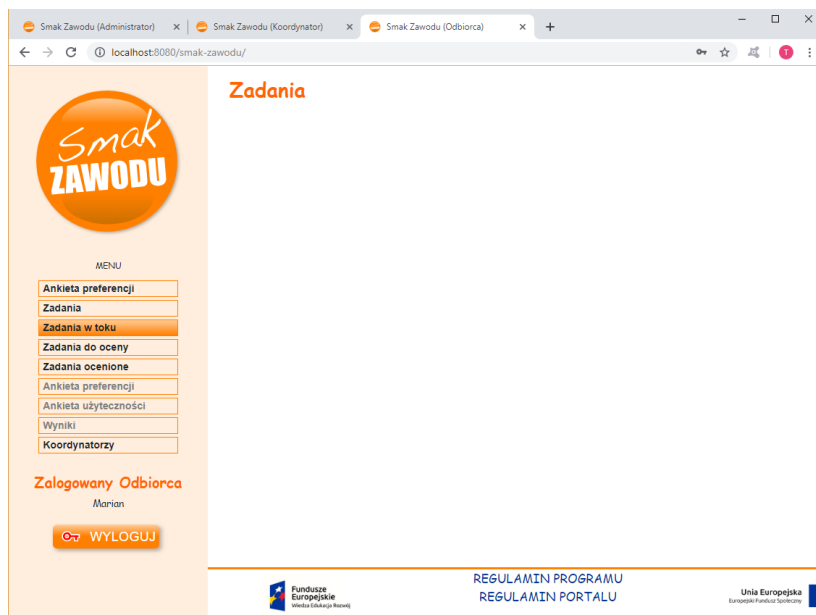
Smak Zawodu (Administrator) ×
Smak Zawodu (Koordynator) ×
Smak Zawodu (Odbiorca) ×
+

localhost:8080/smak-zawodu/

Smak ZAWODU

MENU

Ankieta preferencji
Zadania
Zadania w toku
Zadania do oceny
Zadania ocenione
Ankieta preferencji
Ankieta użyteczności
Wyniki
Koordynatorzy

Zalogowany Odbiorca
Marian

WYLOGUJ

Zadania

Fundusze Europejskie
Wiedza Edukacja Rozwój

REGULAMIN PROGRAMU
REGULAMIN PORTALU

Unia Europejska
Europejski Fundusz Społeczny